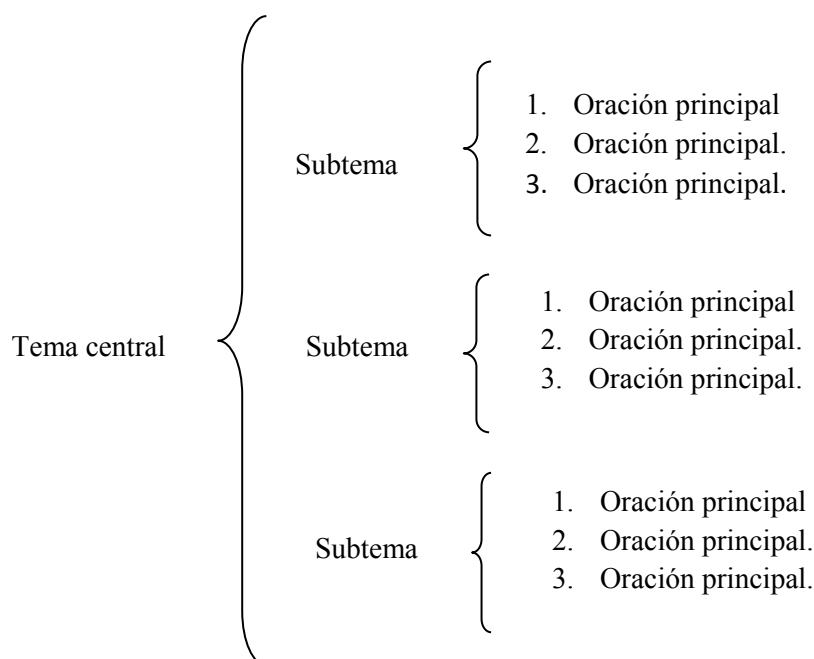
Tema central

Subtema

1. Oración principal
2. Oración principal.
3. Oración principal.

Subtema

1. Oración principal
2. Oración principal.
3. Oración principal.

Subtema

1. Oración principal
2. Oración principal.
3. Oración principal.